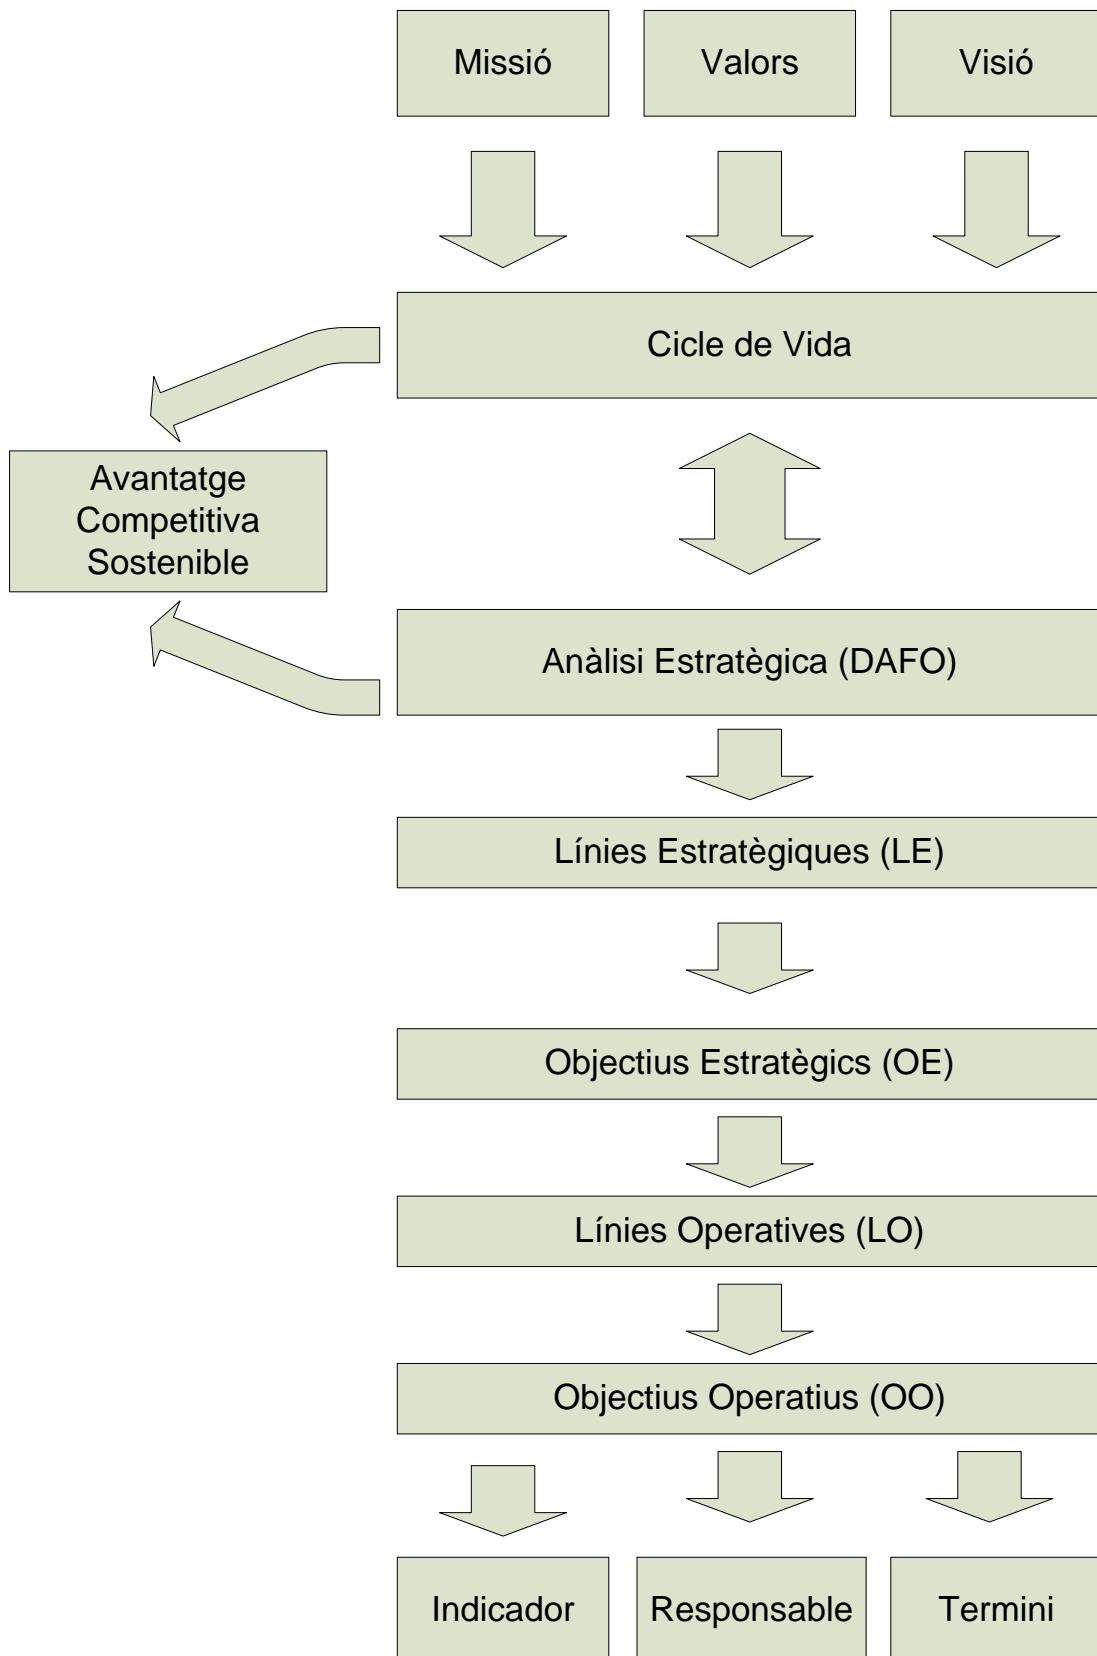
Missió
Valors
Visió

Cicle de Vida

Avantatge Competitiva Sostenible

Anàlisi Estratègica (DAFO)

Línies Estratègiques (LE)

Objectius Estratègics (OE)

Línies Operatives (LO)

Objectius Operatius (OO)

Indicador
Responsable
Termini